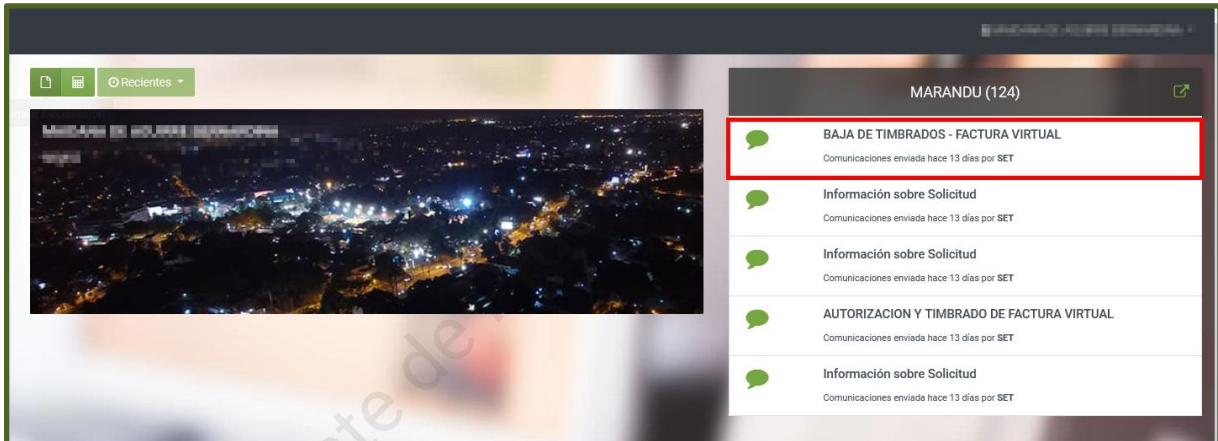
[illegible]

Recientes

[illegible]

MARANDU (124)

BAJA DE TIMBRADOS - FACTURA VIRTUAL
Comunicaciones enviada hace 13 días por **SET**

Información sobre Solicitud
Comunicaciones enviada hace 13 días por **SET**

Información sobre Solicitud
Comunicaciones enviada hace 13 días por **SET**

AUTORIZACION Y TIMBRADO DE FACTURA VIRTUAL
Comunicaciones enviada hace 13 días por **SET**

Información sobre Solicitud
Comunicaciones enviada hace 13 días por **SET**